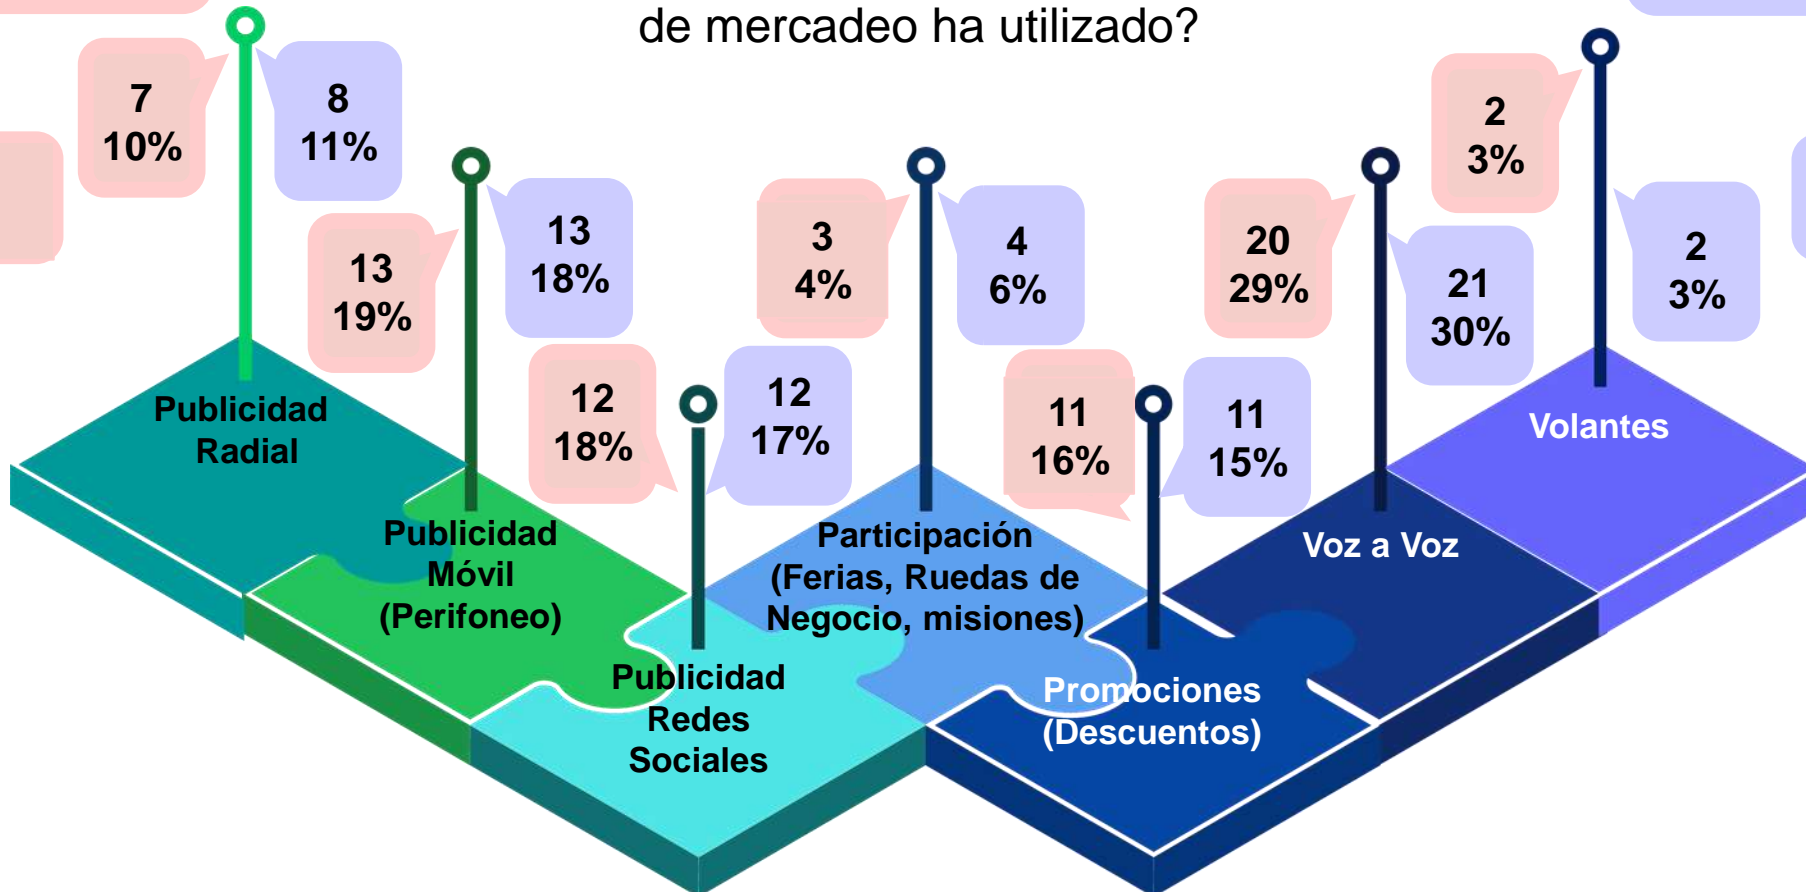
de mercadeo ha utilizado?

7
10%

8
11%

13
19%

13
18%

12
18%

12
17%

3
4%

4
6%

11
16%

11
15%

20
29%

21
30%

2
3%

2
3%

Publicidad Radial

Publicidad Móvil (Perifoneo)

Publicidad Redes Sociales

Participación (Ferias, Ruedas de Negocio, misiones)

Promociones (Descuentos)

Voz a Voz

Volantes